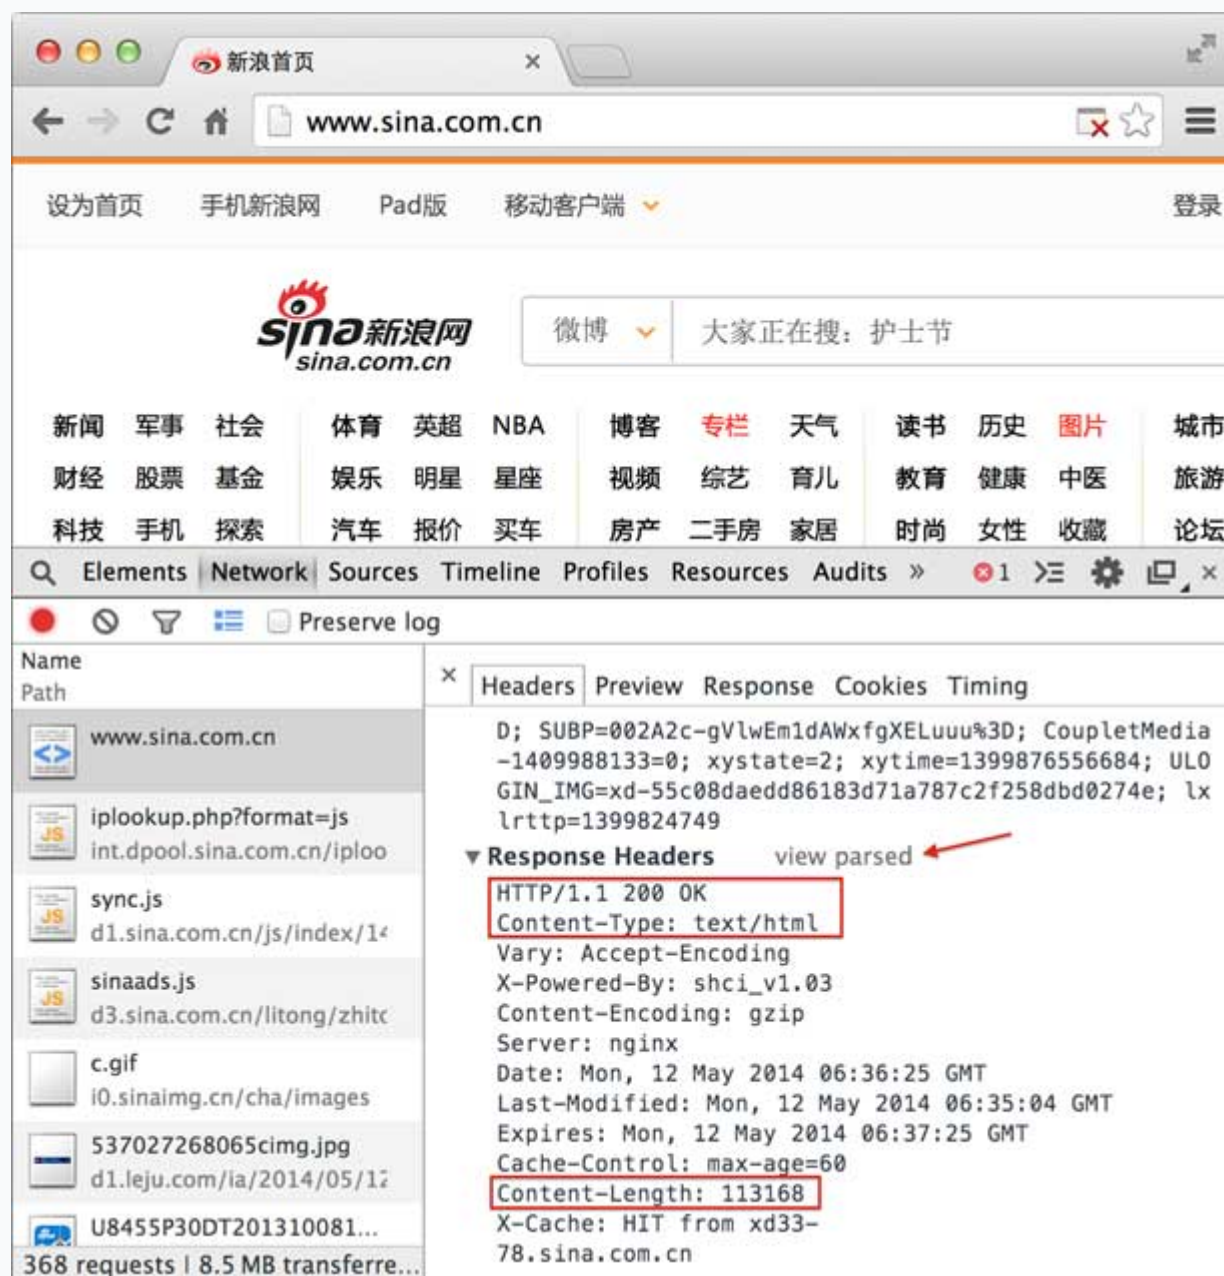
新浪首页 ×

www.sina.com.cn

设为首页 手机新浪网 Pad版 移动客户端 登录

sina新浪网 sina.com.cn

微博 大家正在搜：护士节

新闻 军事 社会 体育 英超 NBA 博客 专栏 天气 读书 历史 图片 城市
财经 股票 基金 娱乐 明星 星座 视频 综艺 育儿 教育 健康 中医 旅游
科技 手机 探索 汽车 报价 买车 房产 二手房 家居 时尚 女性 收藏 论坛

Elements Network Sources Timeline Profiles Resources Audits » 1 ×

Preserve log

Name
Path

www.sina.com.cn

iplookup.php?format=js
int.dpool.sina.com.cn/iploo

sync.js
d1.sina.com.cn/js/index/14

sinaads.js
d3.sina.com.cn/litong/zhitc

c.gif
i0.sinaimg.cn/cha/images

537027268065cimg.jpg
d1.leju.com/ia/2014/05/12

U8455P30DT201310081...

368 requests | 8.5 MB transferre...

× Headers Preview Response Cookies Timing

D; SUBP=002A2c-gVlwEm1dAWxfgXELuuu%3D; CoupletMedia-1409988133=0; xystate=2; xytime=1399876556684; ULOGIN_IMG=xd-55c08daedd86183d71a787c2f258dbd0274e; lxlrttp=1399824749

▼ Response Headers view parsed

HTTP/1.1 200 OK
Content-Type: text/html
Vary: Accept-Encoding
X-Powered-By: shci_v1.03
Content-Encoding: gzip
Server: nginx
Date: Mon, 12 May 2014 06:36:25 GMT
Last-Modified: Mon, 12 May 2014 06:35:04 GMT
Expires: Mon, 12 May 2014 06:37:25 GMT
Cache-Control: max-age=60
Content-Length: 113168
X-Cache: HIT from xd33-78.sina.com.cn